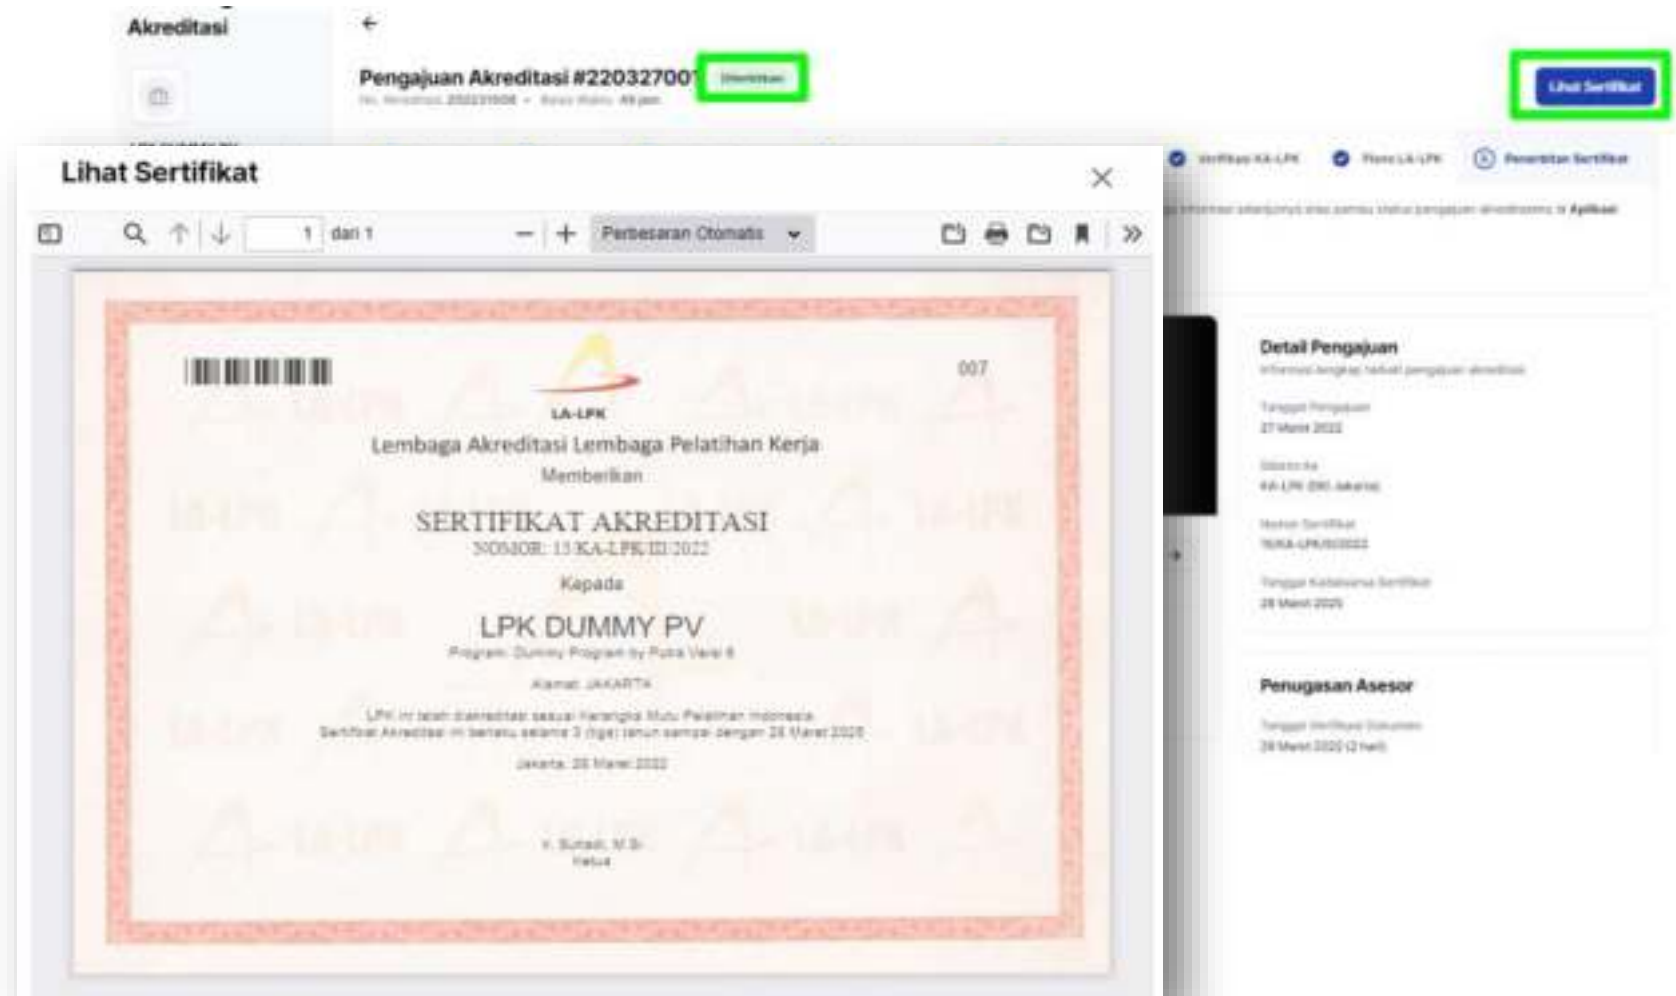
Akreditasi

←

Pengajuan Akreditasi #22032700 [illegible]

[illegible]

Lihat Sertifikat

Verifikasi KA-LPK  Pleno LA-LPK  Penerbitan Sertifikat

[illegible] Aplikasi

Lihat Sertifikat

1 dari 1

Perbesaran Otomatis

007

LA-LPK

Lembaga Akreditasi Lembaga Pelatihan Kerja

Memberikan

SERTIFIKAT AKREDITASI

NOMOR: 13/KA-LPK/III/2022

Kepada

LPK DUMMY PV

Program: Dummy Program by Putra Varel 6

Alamat: JAKARTA

LPK ini telah diakreditasi sesuai Kerangka Mutu Pelatihan Indonesia. Sertifikat Akreditasi ini berlaku selama 3 (tiga) tahun sampai dengan 28 Maret 2025

Jakarta, 28 Maret 2022

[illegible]
Ketua

Detail Pengajuan

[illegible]

Tanggal Pengajuan
27 Maret 2022

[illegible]
KA-LPK DKI Jakarta

Nomor Sertifikat
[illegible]

Tanggal Kadaluarsa Sertifikat
28 Maret 2025

Penugasan Asesor

Tanggal Verifikasi Dokumen
28 Maret 2022 (2 hari)